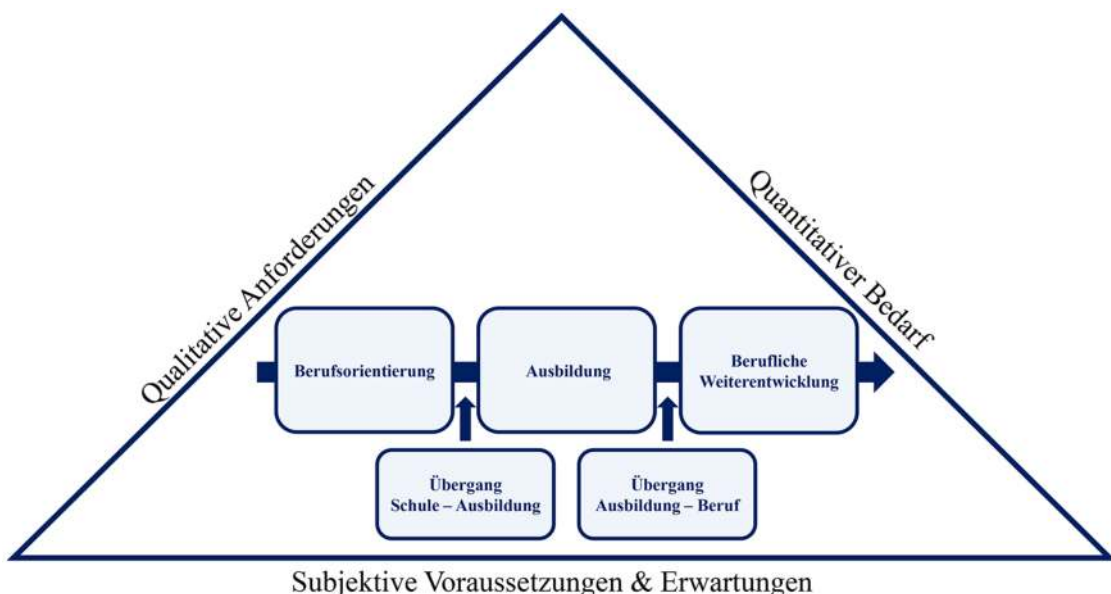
Qualitative Anforderungen

Quantitativer Bedarf

Berufsorientierung

Ausbildung

Berufliche Weiterentwicklung

Übergang Schule – Ausbildung

Übergang Ausbildung – Beruf

Subjektive Voraussetzungen & Erwartungen